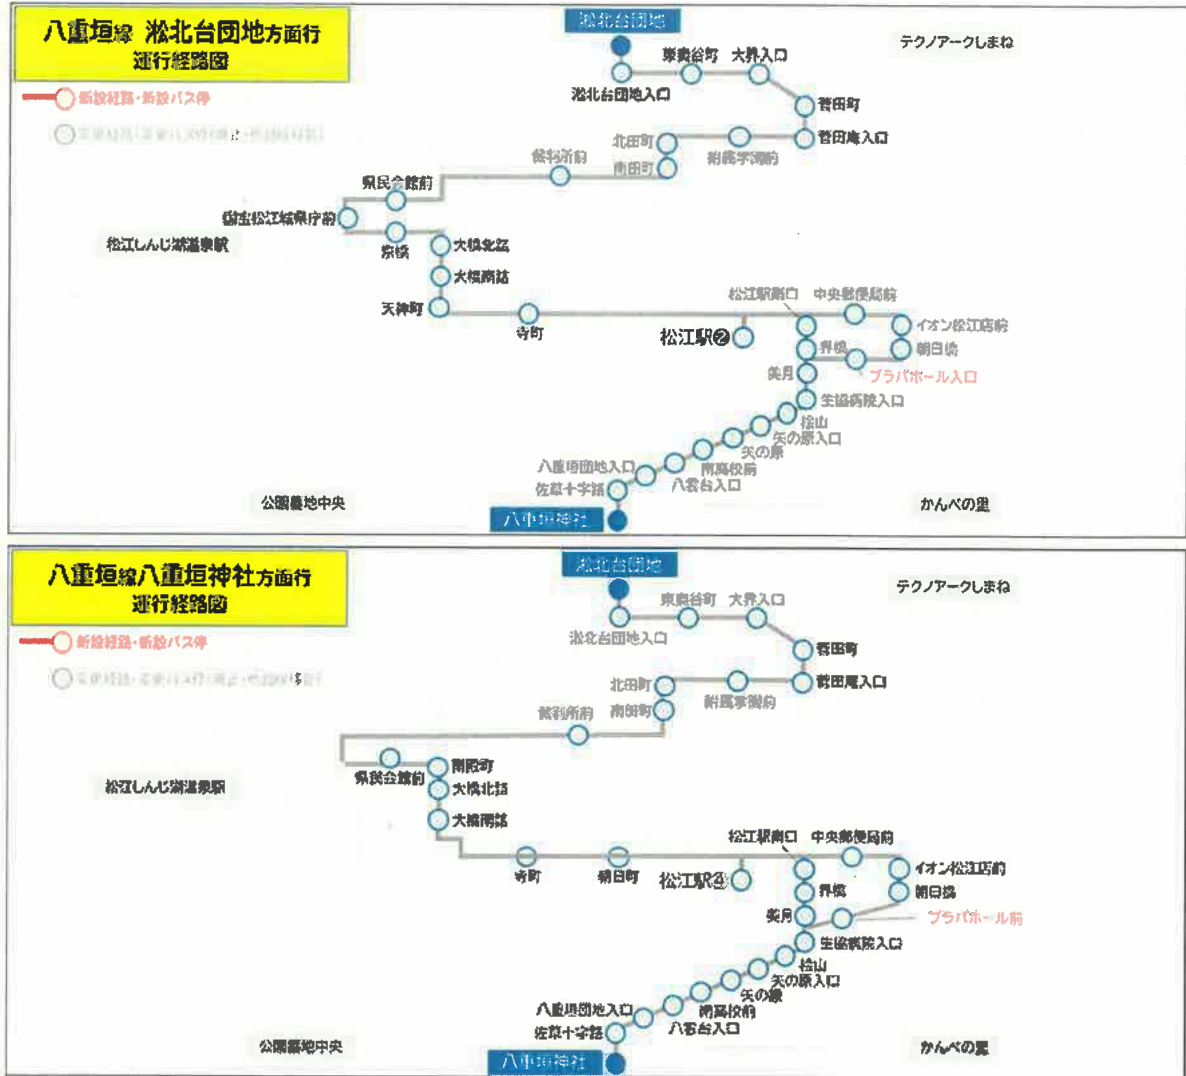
八重垣線 淞北台団地方面行
運行経路図

新設経路・新設バス停
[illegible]

淞北台団地
東奥谷町
大井入口
淞北台団地入口
テクノアークしまね
菅田町
菅田庵入口
北田町
南田町
裁判所前
附属学校前
県民会館前
国宝松江城県庁前
宗桃
大橋北詰
大橋南詰
天神町
寺町
松江しんじ湖温泉駅
松江駅南口
中央郵便局前
イオン松江店前
松江駅②
朝日橋
昇橋
プラバホール入口
美月
生協病院入口
松山
矢の原入口
矢の原
南高校前
八雲台入口
八重垣団地入口
佐草十字路
八重垣神社
公園墓地中央
かんべの里

八重垣線八重垣神社方面行
運行経路図

新設経路・新設バス停
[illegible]

淞北台団地
東奥谷町
大井入口
淞北台団地入口
テクノアークしまね
菅田町
菅田庵入口
北田町
南田町
附属学校前
裁判所前
県民会館前
南殿町
大橋北詰
大橋南詰
松江しんじ湖温泉駅
寺町
朝日町
松江駅③
松江駅南口
中央郵便局前
イオン松江店前
昇橋
朝日橋
美月
プラバホール前
生協病院入口
松山
矢の原入口
矢の原
南高校前
八雲台入口
八重垣団地入口
佐草十字路
八重垣神社
公園墓地中央
かんべの里